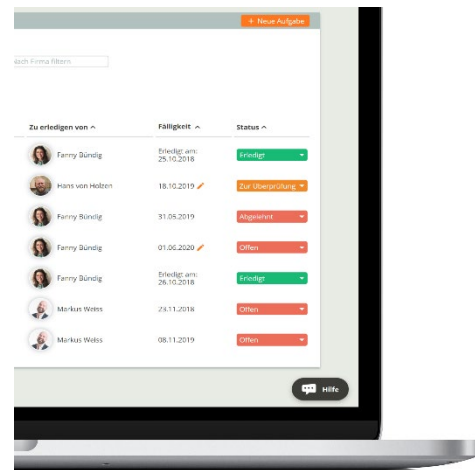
+ Neue Aufgabe

ach Firma filtern

| Zu erledigen von ^ | Fälligkeit ^ | Status ^ |
|---|---|---|
| Fanny Bündig | Erledigt am: 25.10.2018 | Erledigt |
| Hans von Holzen | 18.10.2019 | Zur Überprüfung |
| Fanny Bündig | 31.05.2019 | Abgelehnt |
| Fanny Bündig | 01.06.2020 | Offen |
| Fanny Bündig | Erledigt am: 26.10.2018 | Erledigt |
| Markus Weiss | 23.11.2018 | Offen |
| Markus Weiss | 08.11.2019 | Offen |

Hilfe